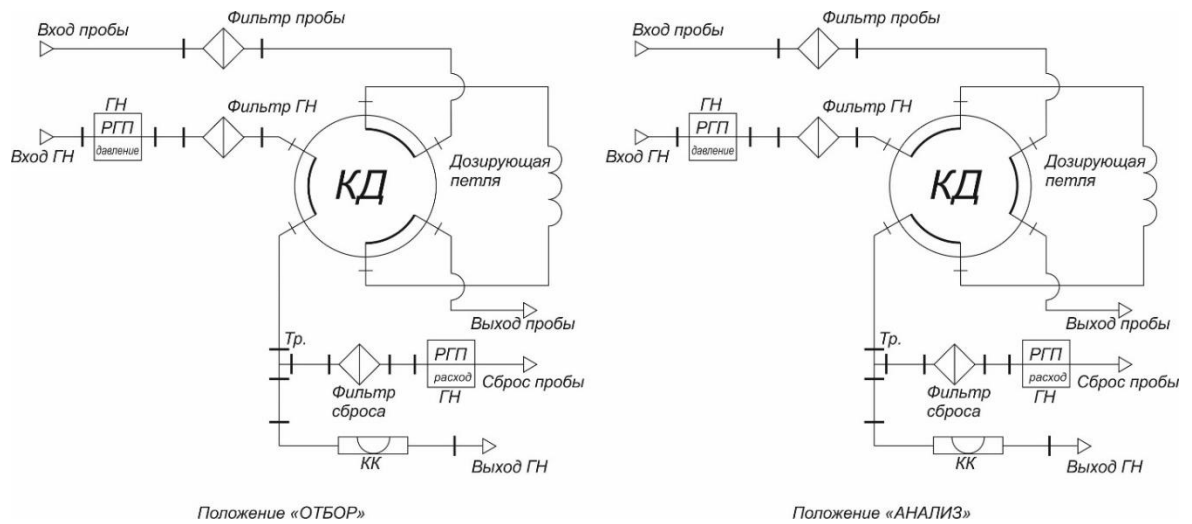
Вход пробы

Фильтр пробы

ГН

РГП

давление

Вход ГН

Фильтр ГН

КД

Дозирующая петля

Выход пробы

Тр.

Фильтр сброса

РГП

расход

ГН

Сброс пробы

КК

Выход ГН

Положение «ОТБОР»

Вход пробы

Фильтр пробы

ГН

РГП

давление

Вход ГН

Фильтр ГН

КД

Дозирующая петля

Выход пробы

Тр.

Фильтр сброса

РГП

расход

ГН

Сброс пробы

КК

Выход ГН

Положение «АНАЛИЗ»